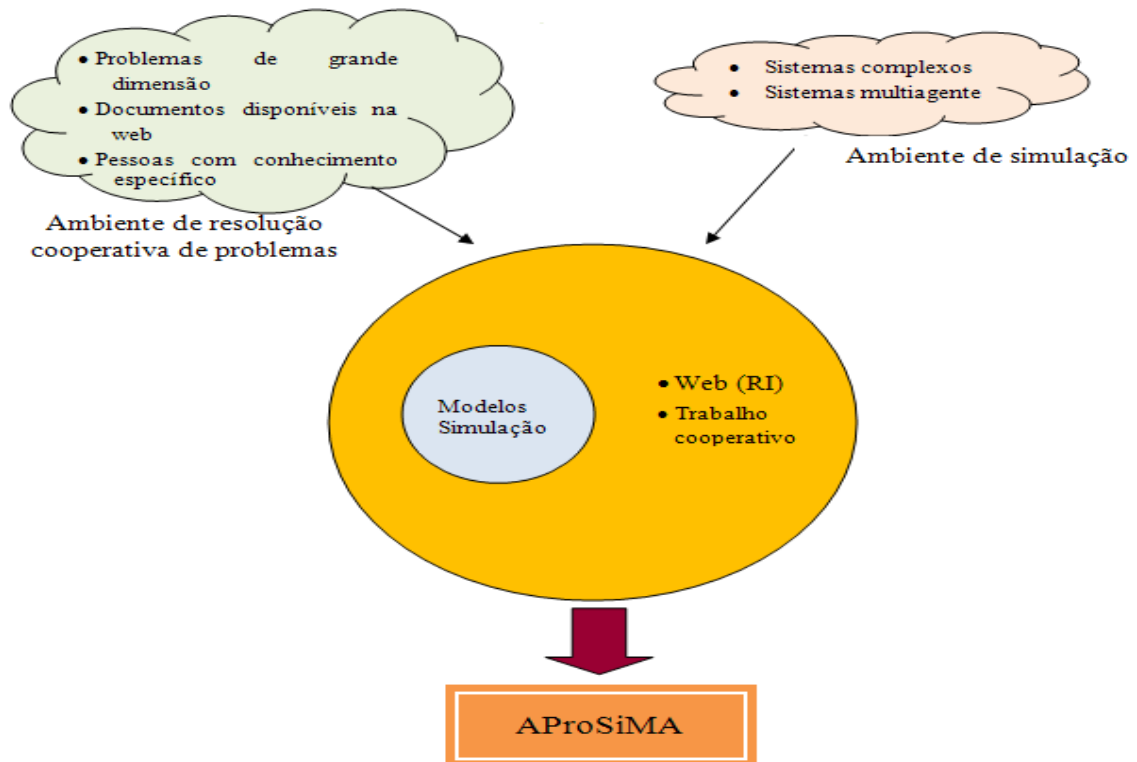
• Problemas de grande dimensão
• Documentos disponíveis na web
• Pessoas com conhecimento específico

Ambiente de resolução cooperativa de problemas

• Sistemas complexos
• Sistemas multiagente

Ambiente de simulação

Modelos Simulação

• Web (RI)
• Trabalho cooperativo

AProSiMA